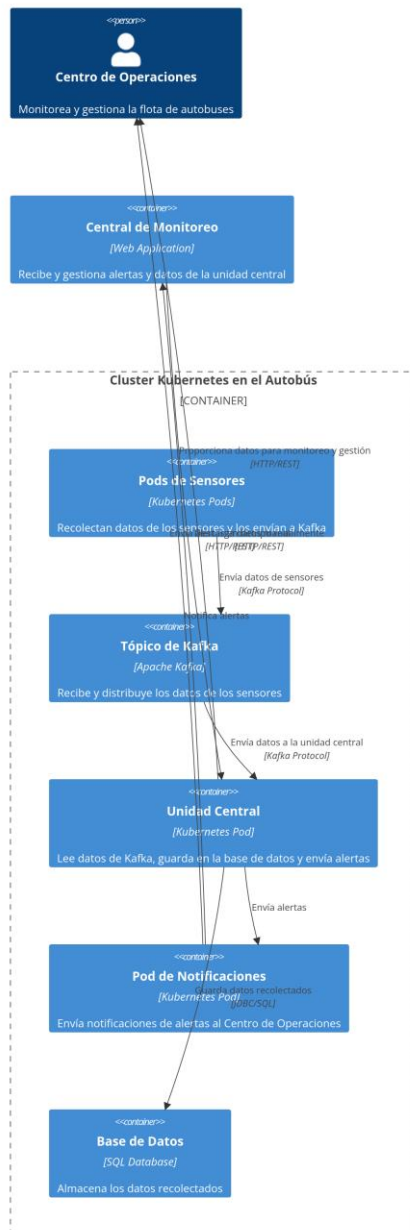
<<person>>
Centro de Operaciones
Monitorea y gestiona la flota de autobuses

<<container>>
Central de Monitoreo
[Web Application]
Recibe y gestiona alertas y datos de la unidad central

Cluster Kubernetes en el Autobús
[CONTAINER]

Proporciona datos para monitoreo y gestión
[HTTP/REST]

<<container>>
Pods de Sensores
[Kubernetes Pods]
Recolectan datos de los sensores y los envían a Kafka

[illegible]
[HTTP/REST]

Envía datos de sensores
[Kafka Protocol]

Notifica alertas

<<container>>
Tópico de Kafka
[Apache Kafka]
Recibe y distribuye los datos de los sensores

Envía datos a la unidad central
[Kafka Protocol]

<<container>>
Unidad Central
[Kubernetes Pod]
Lee datos de Kafka, guarda en la base de datos y envía alertas

Envía alertas

<<container>>
Pod de Notificaciones
[Kubernetes Pod]
Guarda datos recolectados
[JDBC/SQL]
Envía notificaciones de alertas al Centro de Operaciones

<<container>>
Base de Datos
[SQL Database]
Almacena los datos recolectados